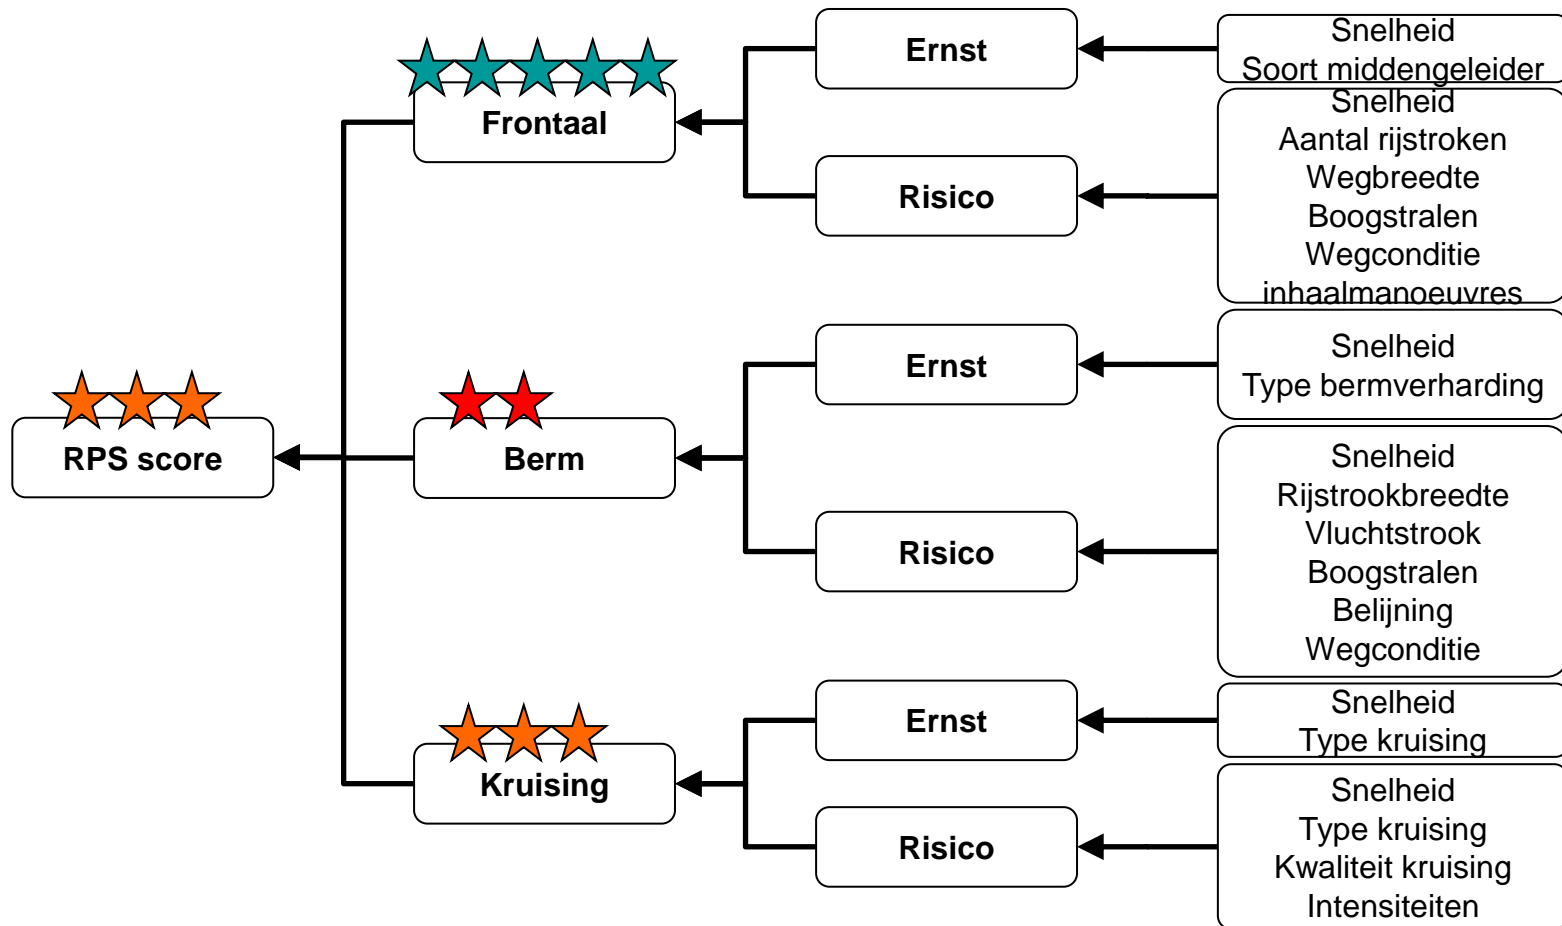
Frontaal

Ernst

Snelheid
Soort middengeleider

Risico

Snelheid
Aantal rijstroken
Wegbreedte
Boogstralen
Wegconditie
inhaalmanoeuvres

RPS score

Berm

Ernst

Snelheid
Type bermverharding

Risico

Snelheid
Rijstrookbreedte
Vluchtstrook
Boogstralen
Belijning
Wegconditie

Kruising

Ernst

Snelheid
Type kruising

Risico

Snelheid
Type kruising
Kwaliteit kruising
Intensiteiten